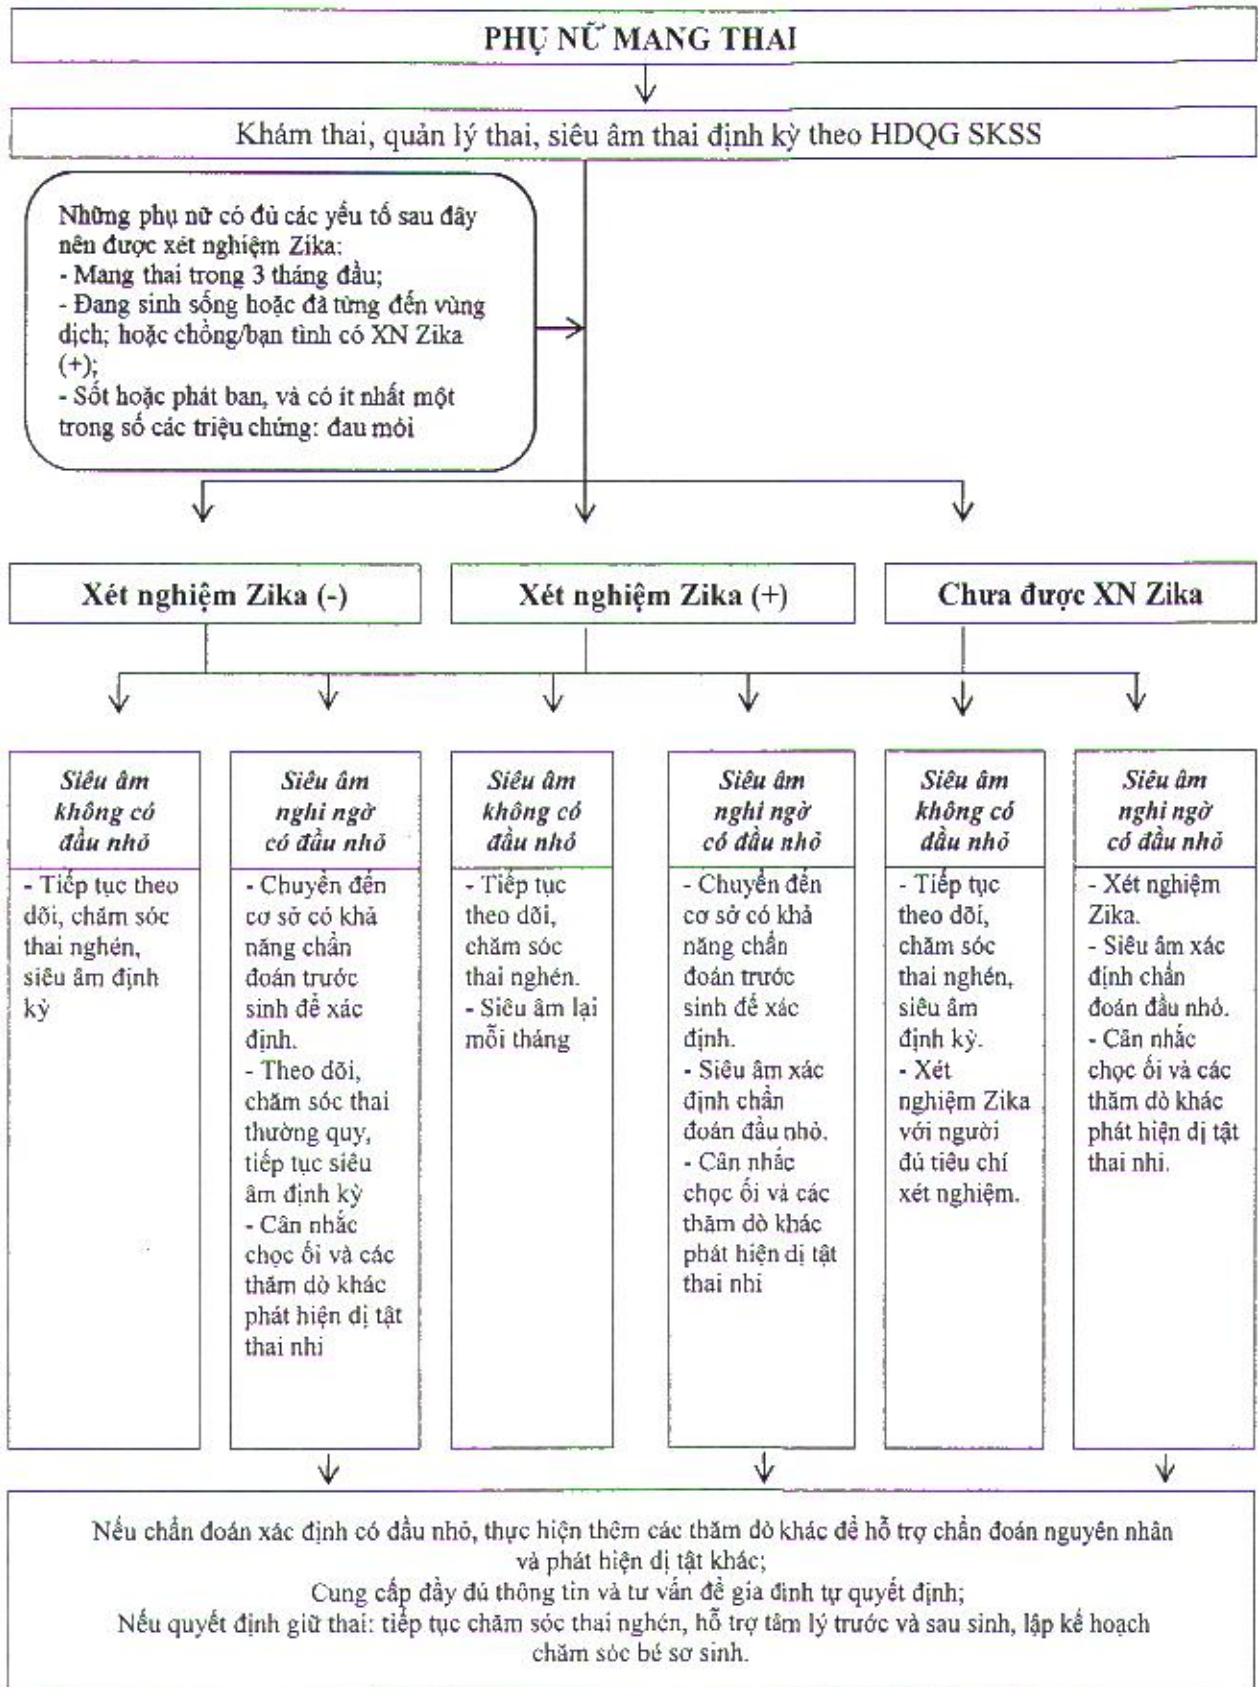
PHỤ NỮ MANG THAI

Khám thai, quản lý thai, siêu âm thai định kỳ theo HDQG SKSS

Những phụ nữ có đủ các yếu tố sau đây nên được xét nghiệm Zika:
- Mang thai trong 3 tháng đầu;
- Đang sinh sống hoặc đã từng đến vùng dịch; hoặc chồng/bạn tình có XN Zika (+);
- Sốt hoặc phát ban, và có ít nhất một trong số các triệu chứng: đau mỏi

Xét nghiệm Zika (-)

Xét nghiệm Zika (+)

Chưa được XN Zika

Siêu âm không có đầu nhỏ

- Tiếp tục theo dõi, chăm sóc thai nghén, siêu âm định kỳ

Siêu âm nghi ngờ có đầu nhỏ

- Chuyển đến cơ sở có khả năng chẩn đoán trước sinh để xác định.
- Theo dõi, chăm sóc thai thường quy, tiếp tục siêu âm định kỳ
- Cân nhắc chọc ối và các thăm dò khác phát hiện dị tật thai nhi

Siêu âm không có đầu nhỏ

- Tiếp tục theo dõi, chăm sóc thai nghén.
- Siêu âm lại mỗi tháng

Siêu âm nghi ngờ có đầu nhỏ

- Chuyển đến cơ sở có khả năng chẩn đoán trước sinh để xác định.
- Siêu âm xác định chẩn đoán đầu nhỏ.
- Cân nhắc chọc ối và các thăm dò khác phát hiện dị tật thai nhi

Siêu âm không có đầu nhỏ

- Tiếp tục theo dõi, chăm sóc thai nghén, siêu âm định kỳ.
- Xét nghiệm Zika với người đủ tiêu chí xét nghiệm.

Siêu âm nghi ngờ có đầu nhỏ

- Xét nghiệm Zika.
- Siêu âm xác định chẩn đoán đầu nhỏ.
- Cân nhắc chọc ối và các thăm dò khác phát hiện dị tật thai nhi.

Nếu chẩn đoán xác định có đầu nhỏ, thực hiện thêm các thăm dò khác để hỗ trợ chẩn đoán nguyên nhân và phát hiện dị tật khác;
Cung cấp đầy đủ thông tin và tư vấn để gia đình tự quyết định;
Nếu quyết định giữ thai: tiếp tục chăm sóc thai nghén, hỗ trợ tâm lý trước và sau sinh, lập kế hoạch chăm sóc bé sơ sinh.